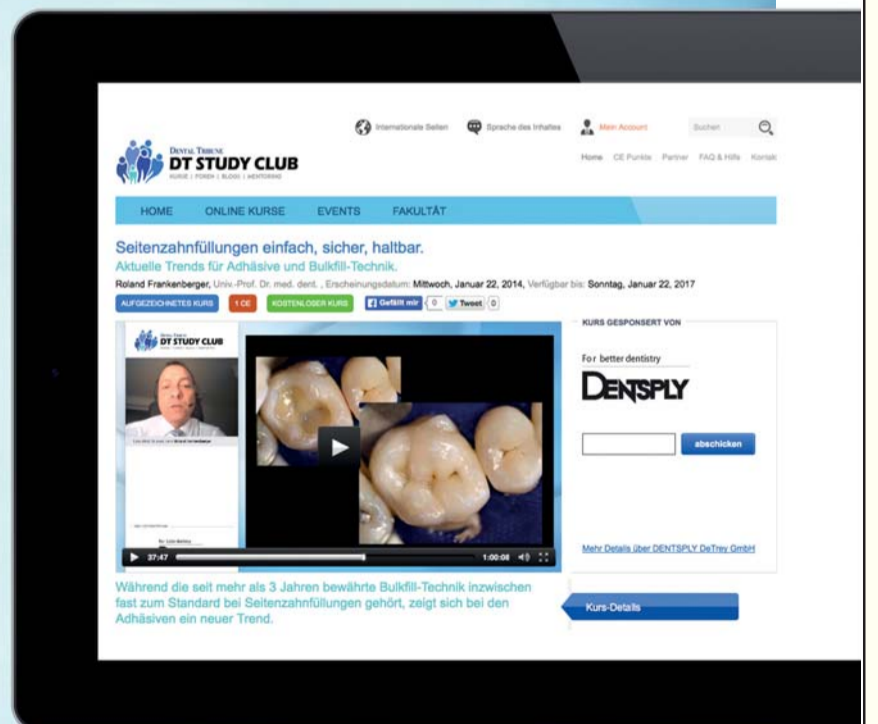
Internationale Seiten Sprache des Inhaltes Mein Account Suchen

DENTAL TRIBUNE
DT STUDY CLUB
KURSE | FOREN | BLOGS | MENTORING

Home CE Punkte Partner FAQ & Hilfe Kontakt

HOME ONLINE KURSE EVENTS FAKULTÄT

Seitenzahnfüllungen einfach, sicher, haltbar.
Aktuelle Trends für Adhäsive und Bulkfill-Technik.

Roland Frankenberger, Univ.-Prof. Dr. med. dent. , Erscheinungsdatum: Mittwoch, Januar 22, 2014, Verfügbar bis: Sonntag, Januar 22, 2017

AUFGEZEICHNETES KURS 1 CE KOSTENLOSER KURS Gefällt mir 0 Tweet 0

DT STUDY CLUB

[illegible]

37:47 1:00:08

KURS GESPONSERT VON

For better dentistry

DENTSPLY

abschicken

Mehr Details über DENTSPLY DeTrey GmbH

Während die seit mehr als 3 Jahren bewährte Bulkfill-Technik inzwischen fast zum Standard bei Seitenzahnfüllungen gehört, zeigt sich bei den Adhäsiven ein neuer Trend.

Kurs-Details